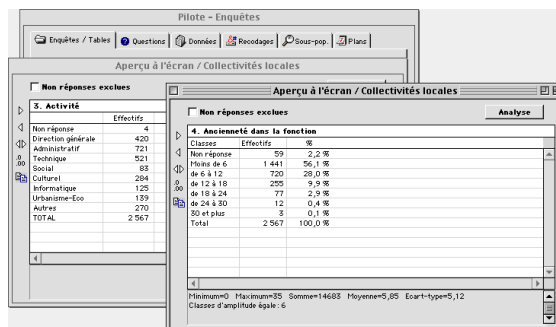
Pilote - Enquêtes

Enquêtes / Tables | Questions | Données | Recodages | Sous-pop. | Plans

Aperçu à l'écran / Collectivités locales

Non réponses exclues

3. Activité

| | Effectifs |
|---|---|
| Non réponse | 4 |
| Direction générale | 420 |
| Administratif | 721 |
| Technique | 521 |
| Social | 83 |
| Culturel | 284 |
| Informatique | 125 |
| Urbanisme-Eco | 139 |
| Autres | 270 |
| TOTAL | 2 567 |

Aperçu à l'écran / Collectivités locales

Non réponses exclues

Analyse

4. Ancienneté dans la fonction

| Classes | Effectifs | % |
|---|---|---|
| Non réponse | 59 | 2,2 % |
| Moins de 6 | 1 441 | 56,1 % |
| de 6 à 12 | 720 | 28,0 % |
| de 12 à 18 | 255 | 9,9 % |
| de 18 à 24 | 77 | 2,9 % |
| de 24 à 30 | 12 | 0,4 % |
| 30 et plus | 3 | 0,1 % |
| Total | 2 567 | 100,0 % |

Minimum=0 Maximum=35 Somme=14683 Moyenne=5,85 Ecart-type=5,12
Classes d'amplitude égale : 6